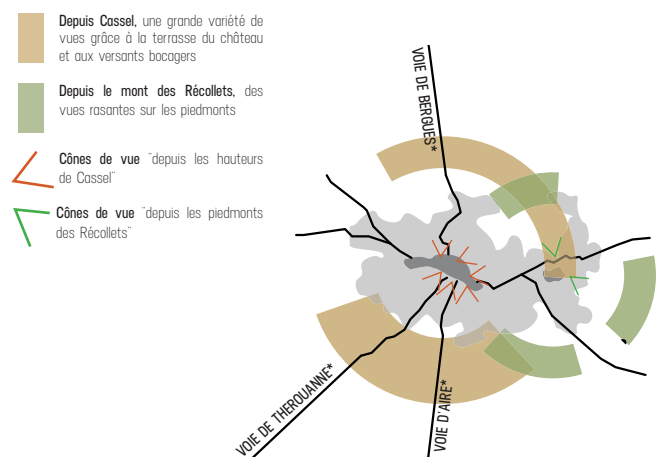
Depuis Cassel, une grande variété de vues grâce à la terrasse du château et aux versants bocagers

Depuis le mont des Récollets, des vues rasantes sur les piedmonts

Cônes de vue "depuis les hauteurs de Cassel"

Cônes de vue "depuis les piedmonts des Récollets"

VOIE DE BERGUES*

VOIE DE THEROUANNE*

VOIE D'AIRE*